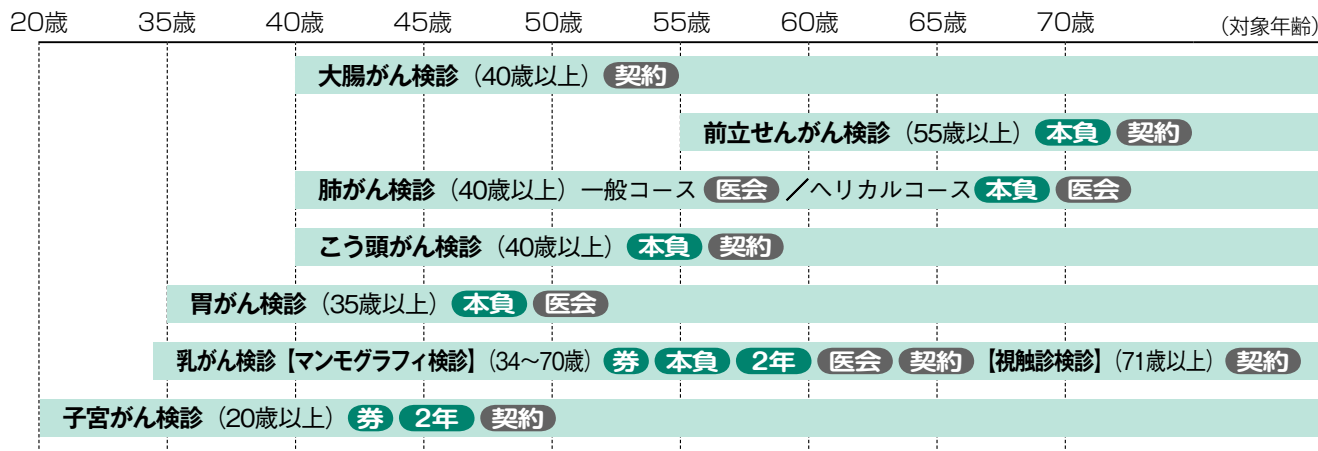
20歳 35歳 40歳 45歳 50歳 55歳 60歳 65歳 70歳 (対象年齢)

大腸がん検診 (40歳以上) 契約

前立せんがん検診 (55歳以上) 本負 契約

肺がん検診 (40歳以上) 一般コース 医会 ／ヘリカルコース 本負 医会

こう頭がん検診 (40歳以上) 本負 契約

胃がん検診 (35歳以上) 本負 医会

乳がん検診【マンモグラフィ検診】(34~70歳) 券 本負 2年 医会 契約 【視触診検診】(71歳以上) 契約

子宮がん検診 (20歳以上) 券 2年 契約